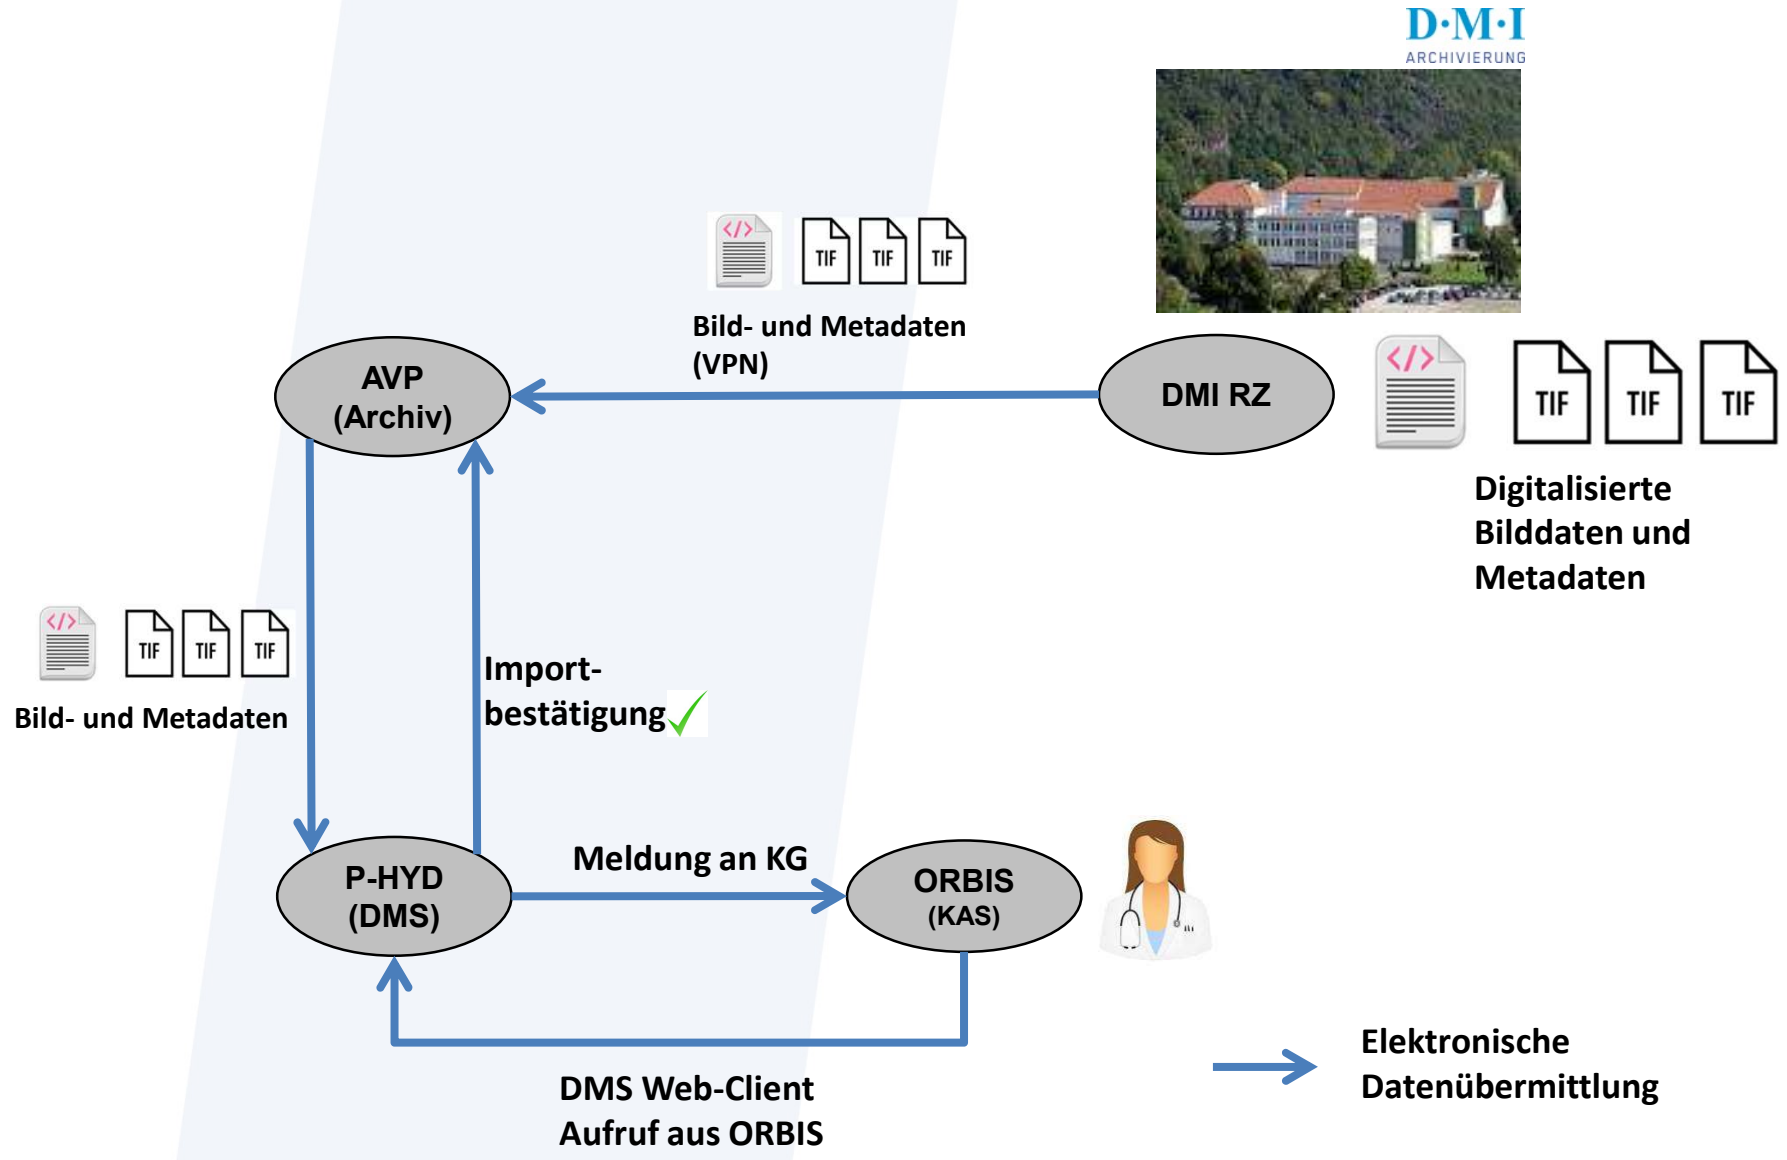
D·M·I
ARCHIVIERUNG

</>
TIF TIF TIF

Bild- und Metadaten
(VPN)

AVP
(Archiv)

DMI RZ

</>
TIF TIF TIF

Digitalisierte
Bilddaten und
Metadaten

</>
TIF TIF TIF

Bild- und Metadaten

Import-
bestätigung

P-HYD
(DMS)

Meldung an KG

ORBIS
(KAS)

DMS Web-Client
Aufruf aus ORBIS

Elektronische
Datenübermittlung